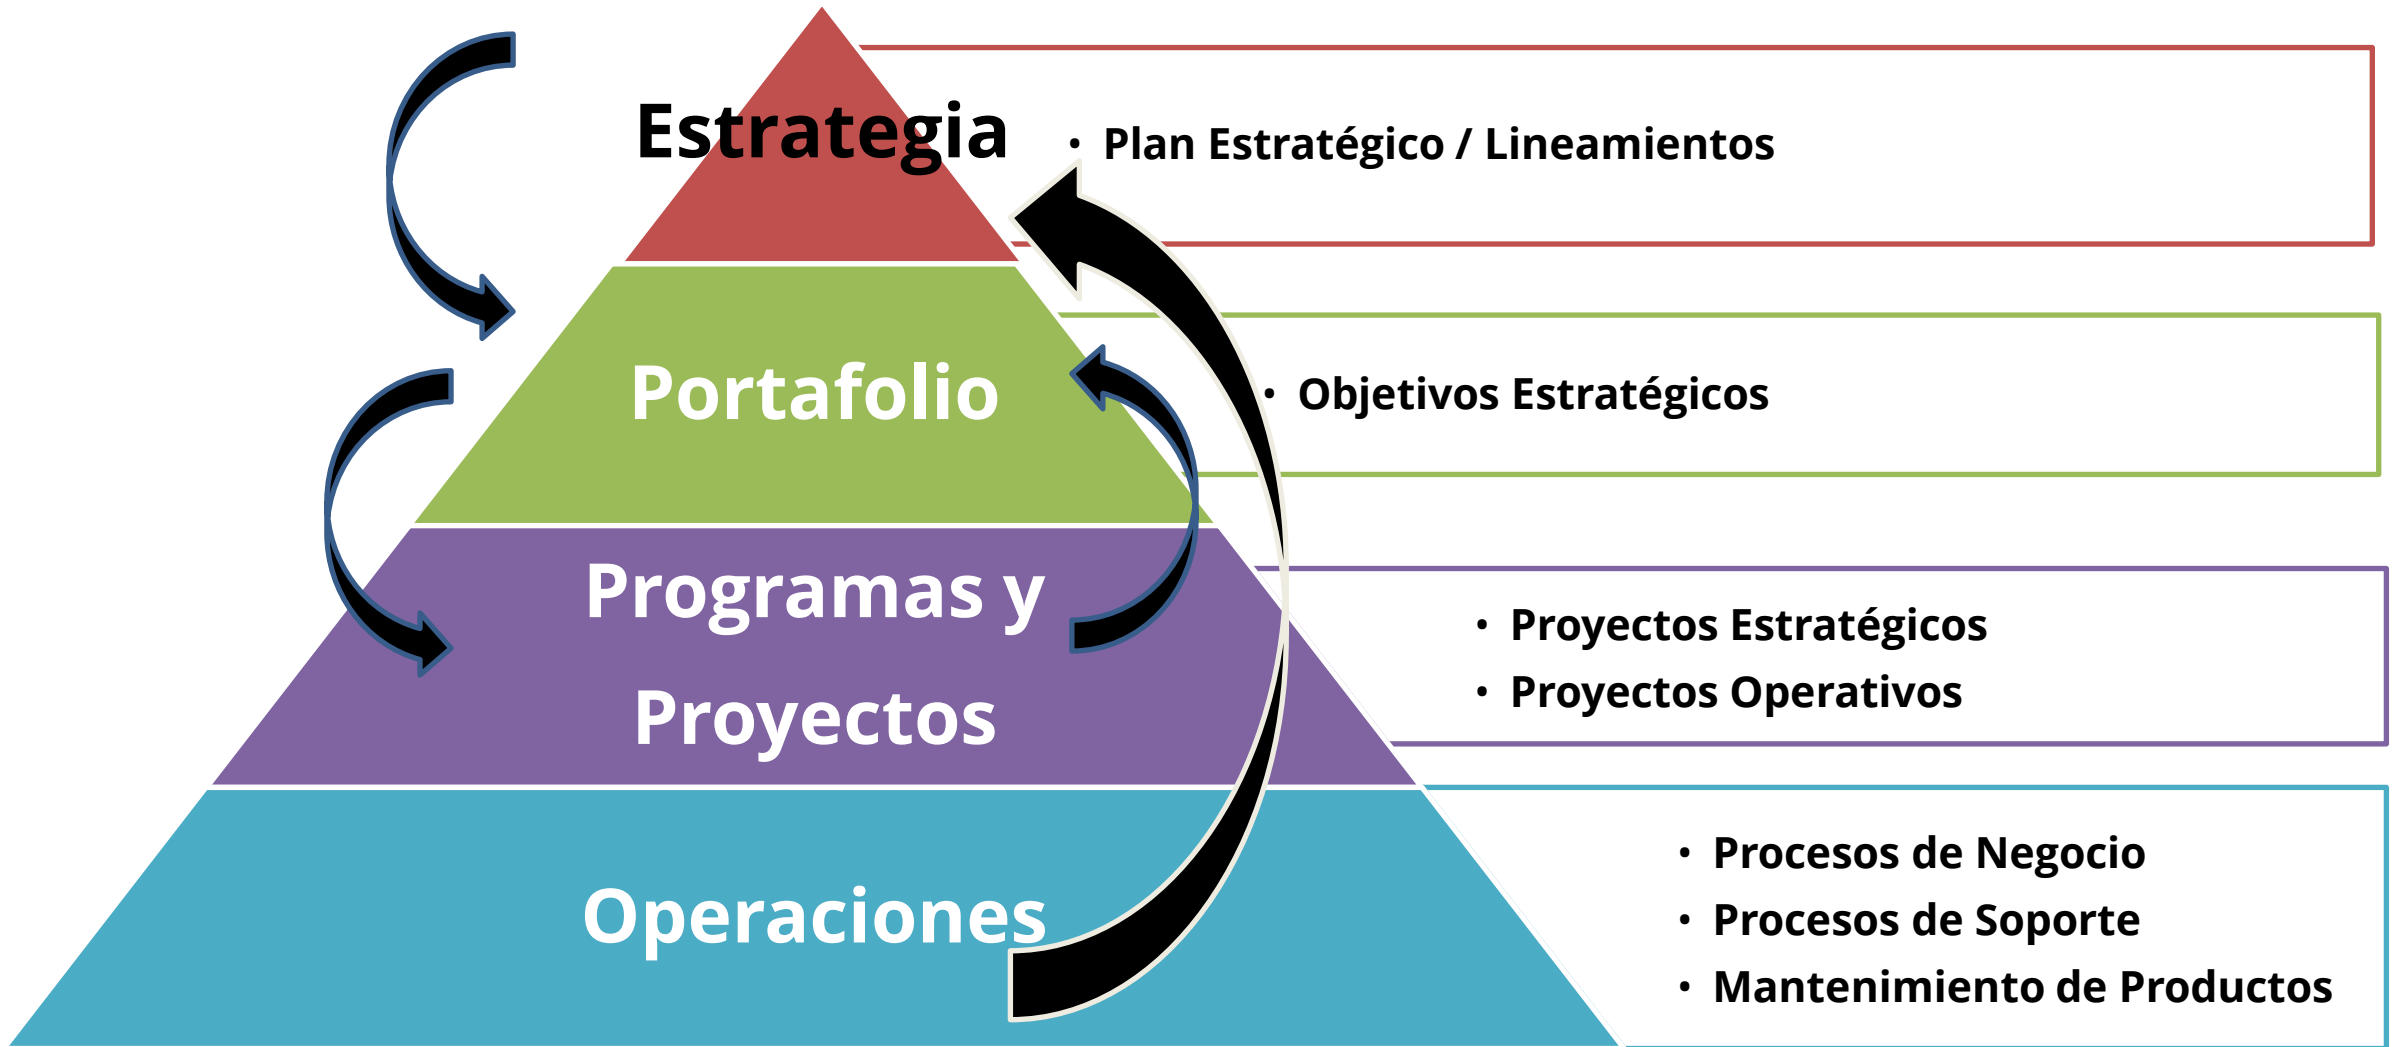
Estrategia

Plan Estratégico / Lineamientos

Portafolio

Objetivos Estratégicos

Programas y Proyectos

- Proyectos Estratégicos
- Proyectos Operativos

Operaciones

- Procesos de Negocio
- Procesos de Soporte
- Mantenimiento de Productos